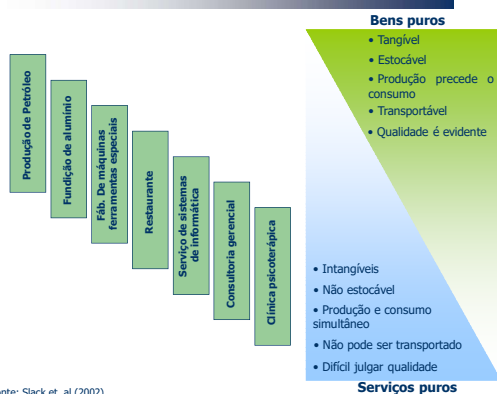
Produção de Petróleo

Fundição de alumínio

Fáb. De máquinas ferramentas especiais

Restaurante

Serviço de sistemas de informática

Consultoria gerencial

Clínica psicoterápica

Bens puros

• Tangível

• Estocável

• Produção precede o consumo

• Transportável

• Qualidade é evidente

• Intangíveis

• Não estocável

• Produção e consumo simultâneo

• Não pode ser transportado

• Difícil julgar qualidade

Serviços puros

nte: Slack et. al (2002)